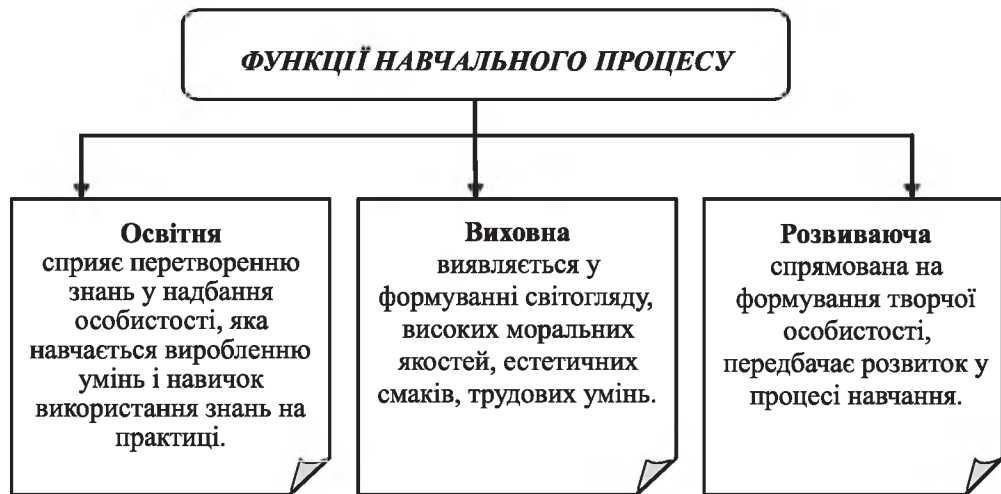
ФУНКЦІЇ НАВЧАЛЬНОГО ПРОЦЕСУ

Освітня
сприяє перетворенню знань у надбання особистості, яка навчається виробленню умінь і навичок використання знань на практиці.

Виховна
виявляється у формуванні світогляду, високих моральних якостей, естетичних смаків, трудових умінь.

Розвиваюча
спрямована на формування творчої особистості, передбачає розвиток у процесі навчання.